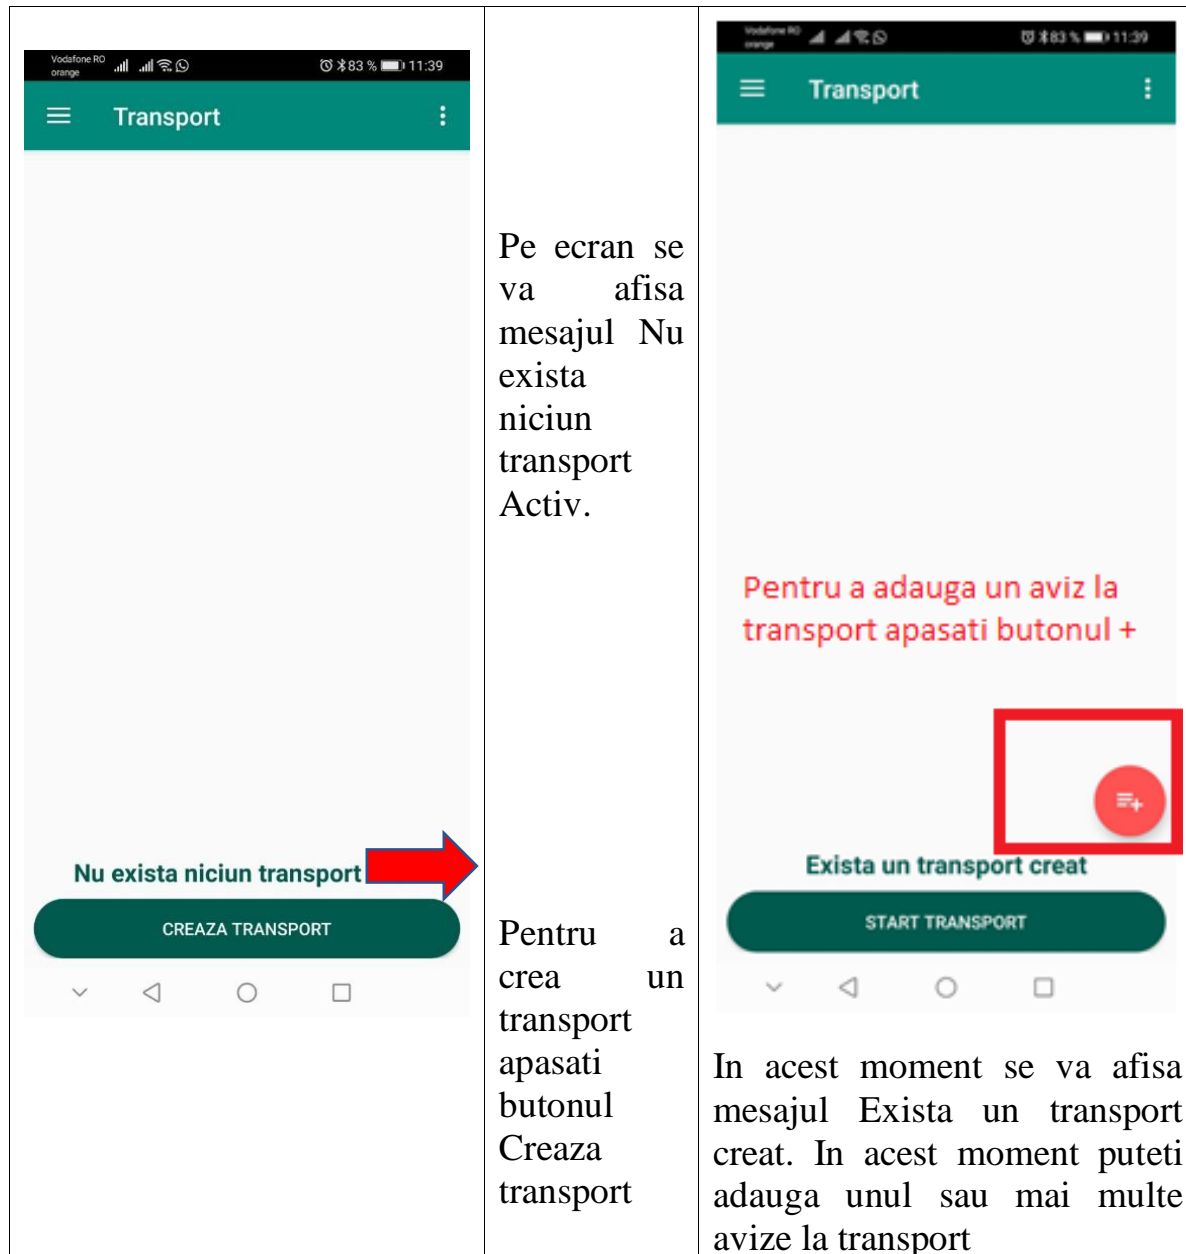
Vodafone RO
orange
83 % 11:39

Transport

Nu exista niciun transport

CREAZA TRANSPORT

Pe ecran se va afisa mesajul Nu exista niciun transport Activ.

Pentru a crea un transport apasati butonul Creaza transport

Vodafone RO
orange
83 % 11:39

Transport

Pentru a adauga un aviz la transport apasati butonul +

Exista un transport creat

START TRANSPORT

In acest moment se va afisa mesajul Exista un transport creat. In acest moment puteti adauga unul sau mai multe avize la transport